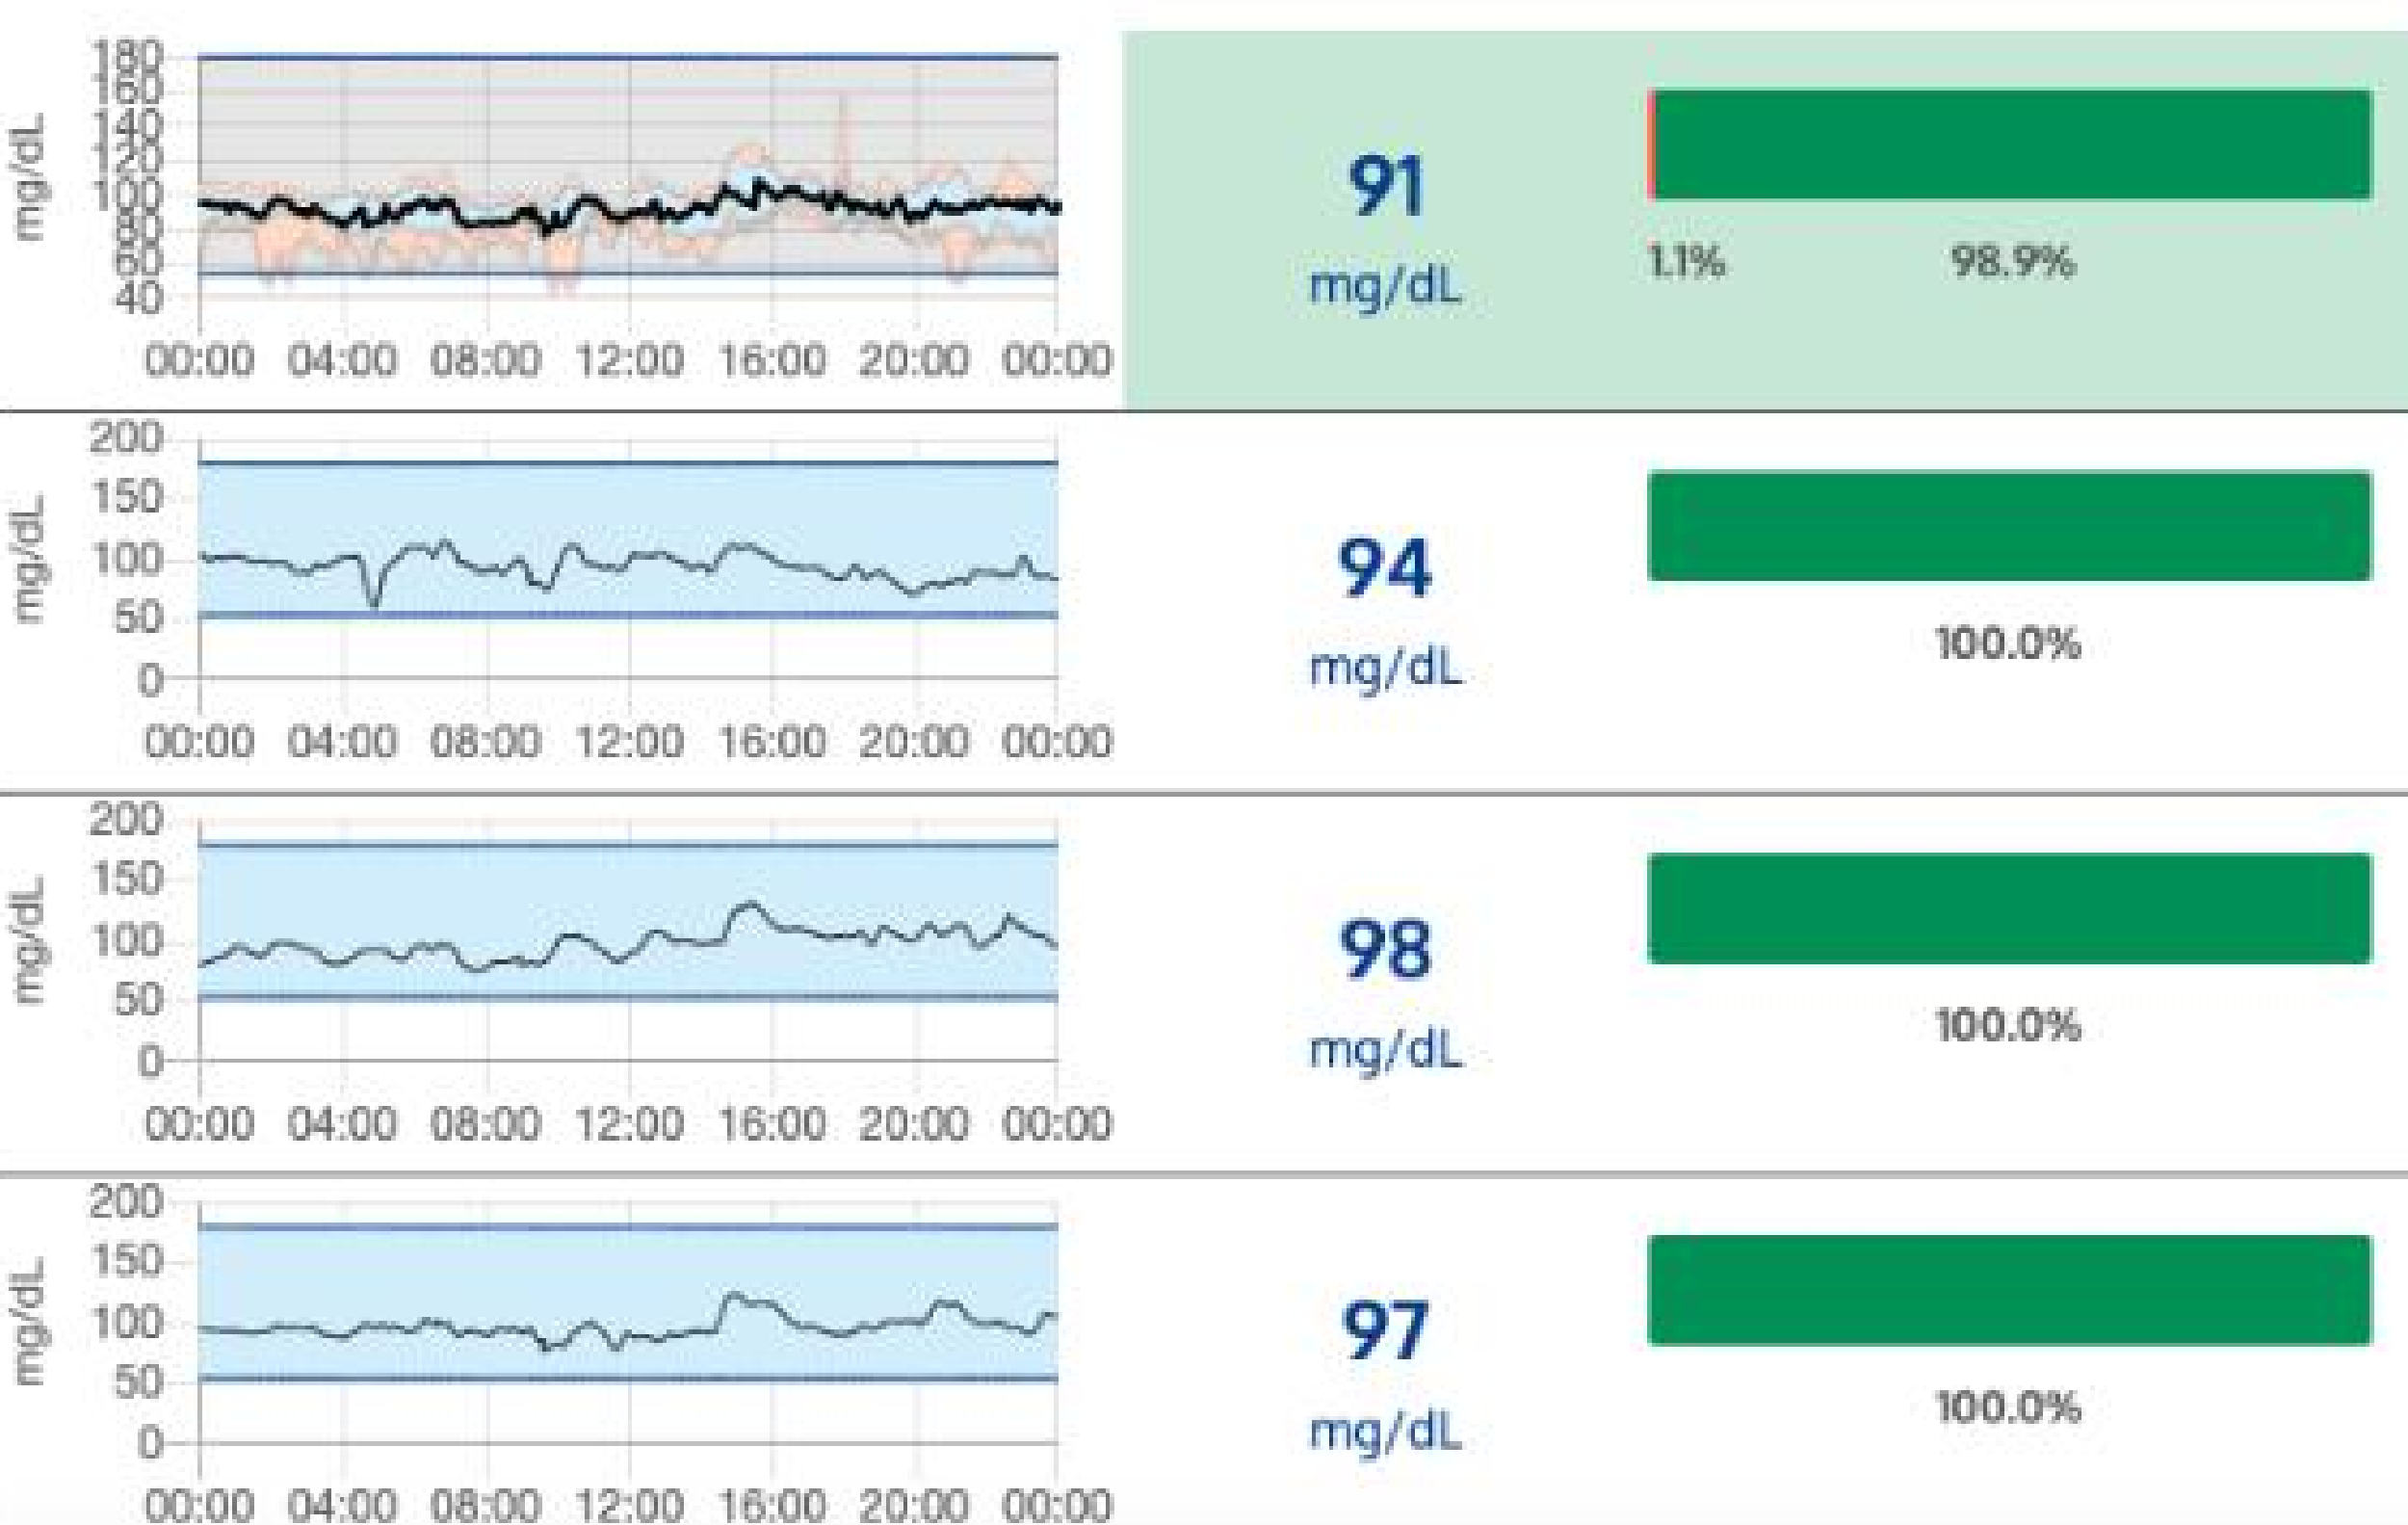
mg/dL
180
160
140
120
100
80
60
40
00:00 04:00 08:00 12:00 16:00 20:00 00:00

91
mg/dL

1.1% 98.9%

mg/dL
200
150
100
50
0
00:00 04:00 08:00 12:00 16:00 20:00 00:00

94
mg/dL

100.0%

mg/dL
200
150
100
50
0
00:00 04:00 08:00 12:00 16:00 20:00 00:00

98
mg/dL

100.0%

mg/dL
200
150
100
50
0
00:00 04:00 08:00 12:00 16:00 20:00 00:00

97
mg/dL

100.0%